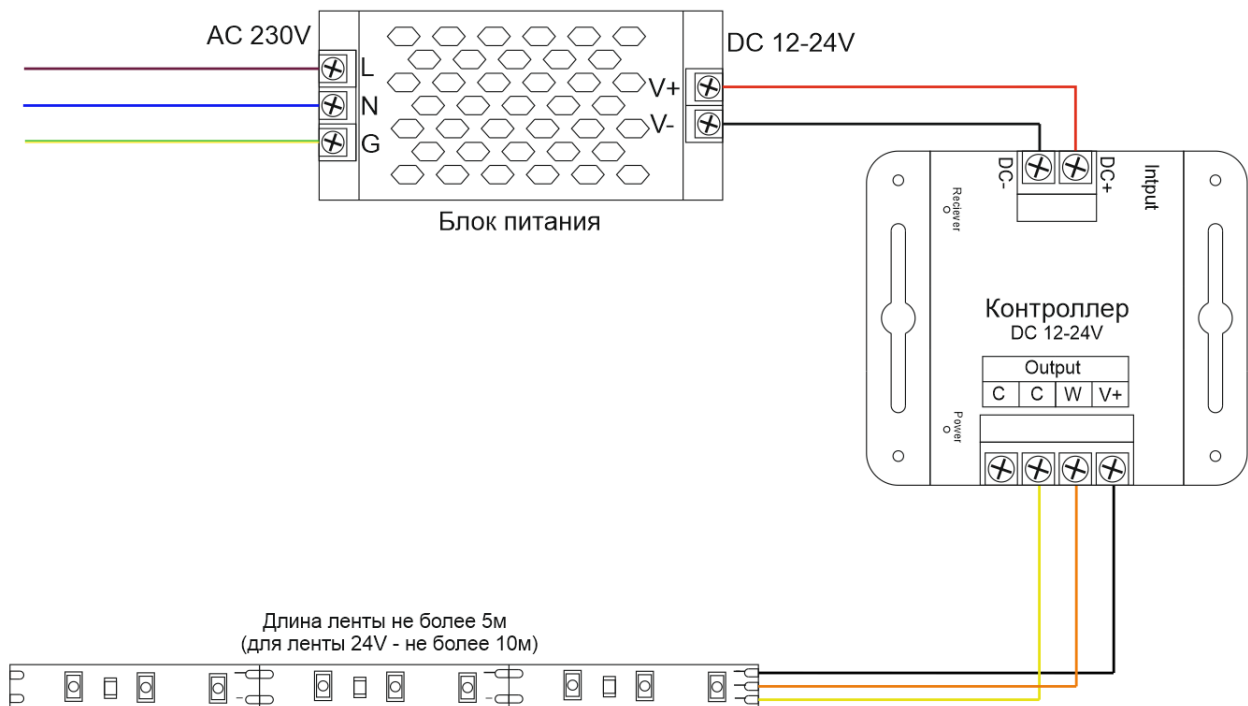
AC 230V

L

N

G

DC 12-24V

V+

V-

Блок питания

DC-

DC+

Input

Reciever

Контроллер
DC 12-24V

Output

| C | C | W | V+ |
|---|---|---|---|

Power

Длина ленты не более 5м
(для ленты 24V - не более 10м)